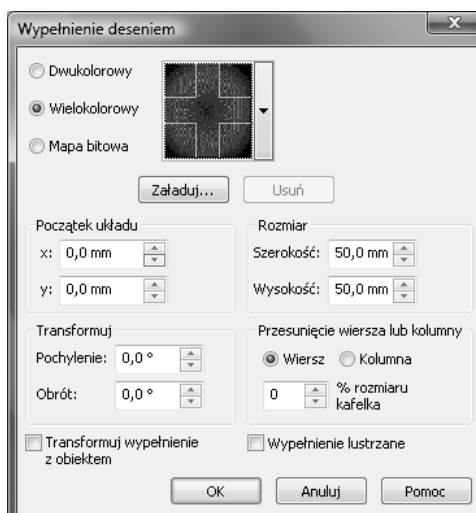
Wypełnienie deseniem

Dwukolorowy

Wielokolorowy

Mapa bitowa

Załaduj...

Usuń

Początek układu

x: 0,0 mm

y: 0,0 mm

Rozmiar

Szerokość: 50,0 mm

Wysokość: 50,0 mm

Transformuj

Pochylenie: 0,0 °

Obrót: 0,0 °

Przesunięcie wiersza lub kolumny

Wiersz

Kolumna

0

% rozmiaru kafelka

Transformuj wypełnienie z obiektem

Wypełnienie lustrzane

OK

Anuluj

Pomoc